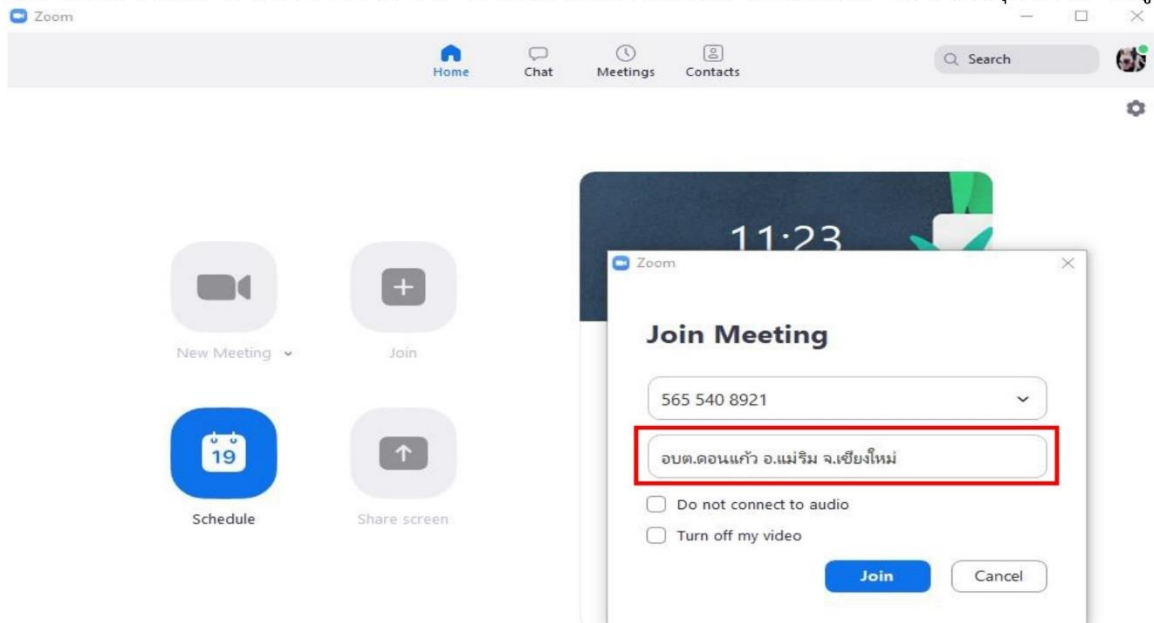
Zoom

Home
Chat
Meetings
Contacts
Search

New Meeting
Join
19
Schedule
Share screen

11:23

Zoom

Join Meeting

565 540 8921

อบต.ดอนแก้ว อ.แม่ริม จ.เชียงใหม่

Do not connect to audio
Turn off my video

Join
Cancel